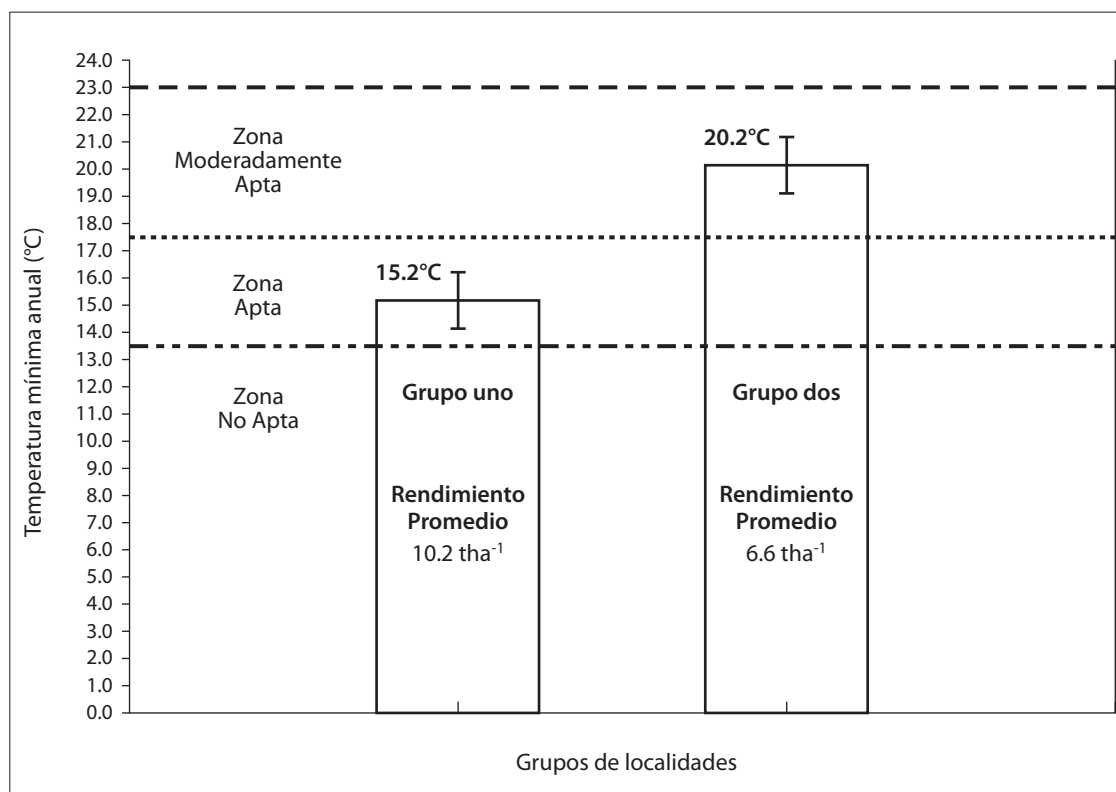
24.0
23.0
22.0
21.0
20.0
19.0
18.0
17.0
16.0
15.0
14.0
13.0
12.0
11.0
10.0
9.0
8.0
7.0
6.0
5.0
4.0
3.0
2.0
1.0
0.0

Temperatura mínima anual (°C)

Zona Moderadamente Apta

Zona Apta

Zona No Apta

15.2°C

Grupo uno

Rendimiento Promedio
10.2 tha$^{-1}$

20.2°C

Grupo dos

Rendimiento Promedio
6.6 tha$^{-1}$

Grupos de localidades